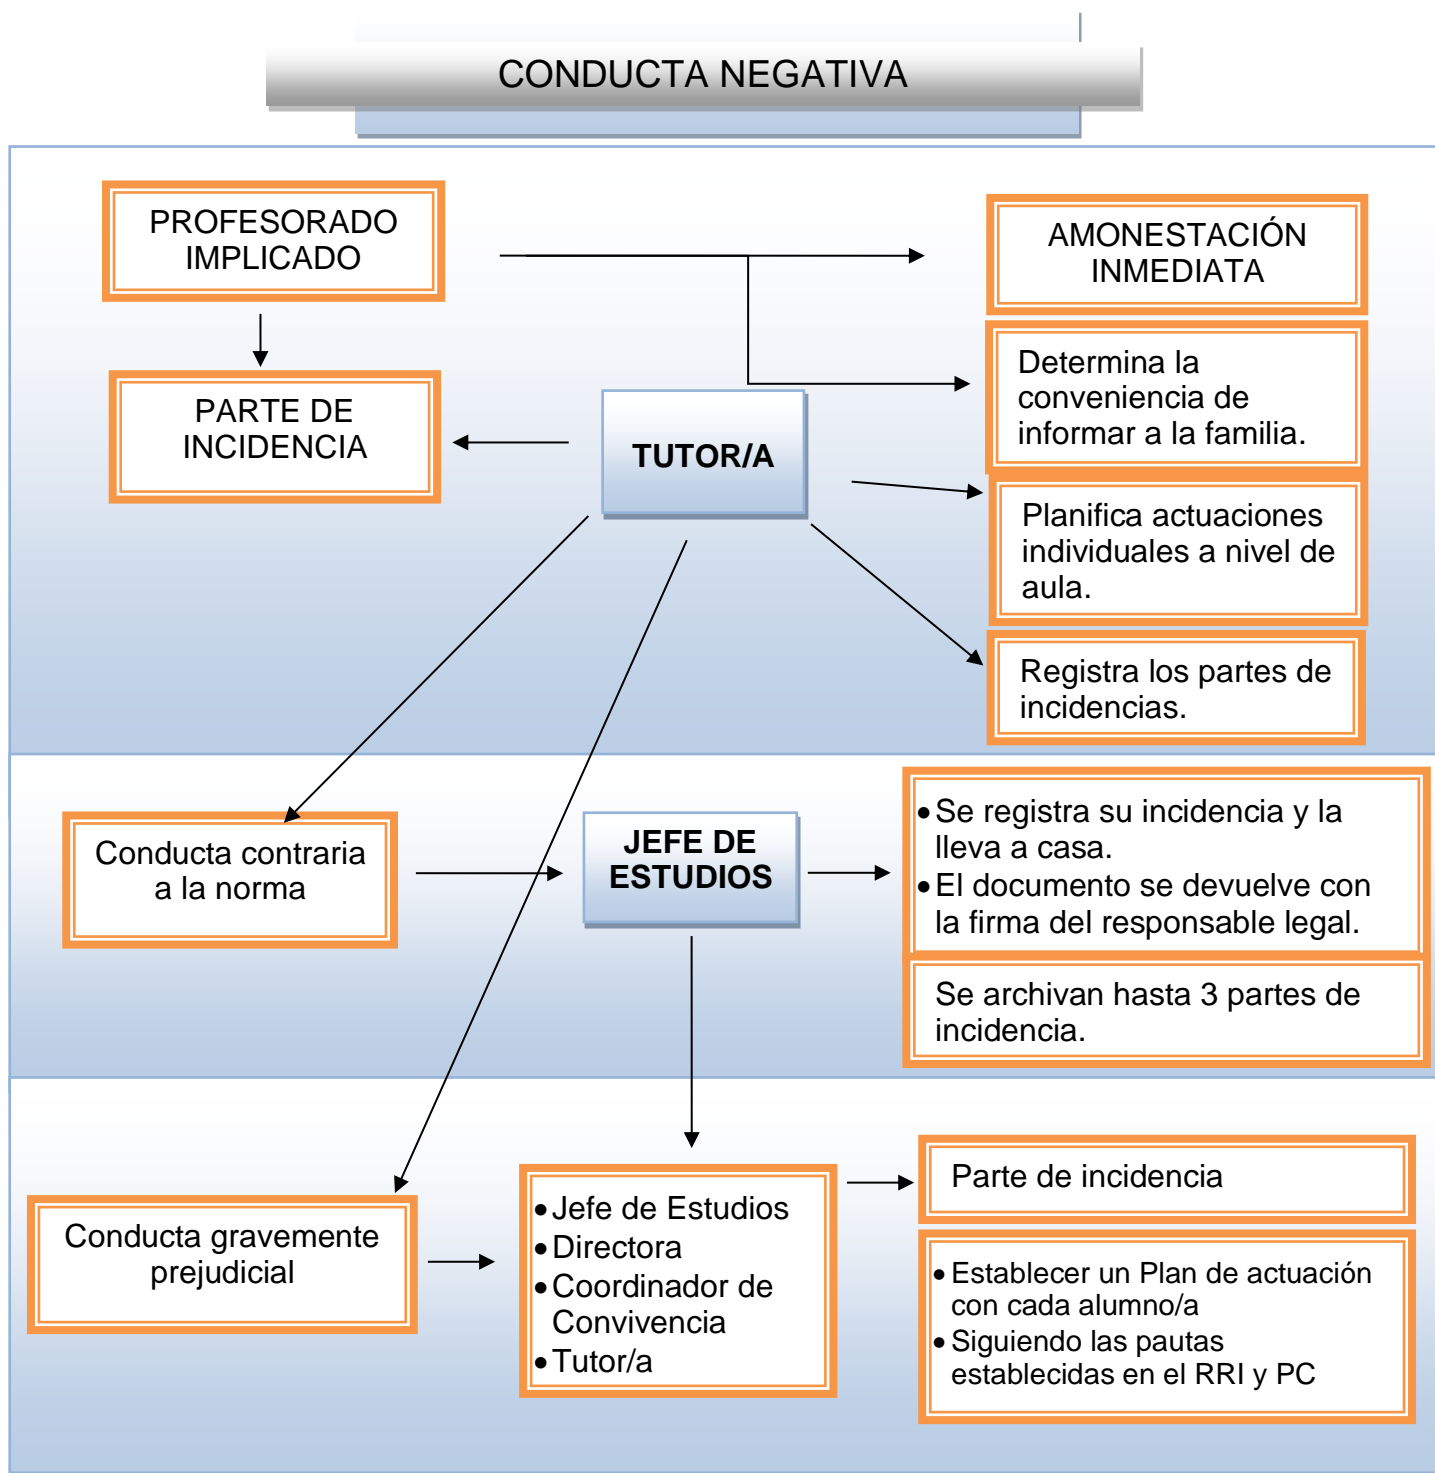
CONDUCTA NEGATIVA

PROFESORADO IMPLICADO

AMONESTACIÓN INMEDIATA

PARTE DE INCIDENCIA

TUTOR/A

Determina la conveniencia de informar a la familia.

Planifica actuaciones individuales a nivel de aula.

Registra los partes de incidencias.

Conducta contraria a la norma

JEFE DE ESTUDIOS

- Se registra su incidencia y la lleva a casa.
- El documento se devuelve con la firma del responsable legal.

Se archivan hasta 3 partes de incidencia.

Conducta gravemente prejudicial

- Jefe de Estudios
- Directora
- Coordinador de Convivencia
- Tutor/a

Parte de incidencia

- Establecer un Plan de actuación con cada alumno/a
- Siguiendo las pautas establecidas en el RRI y PC